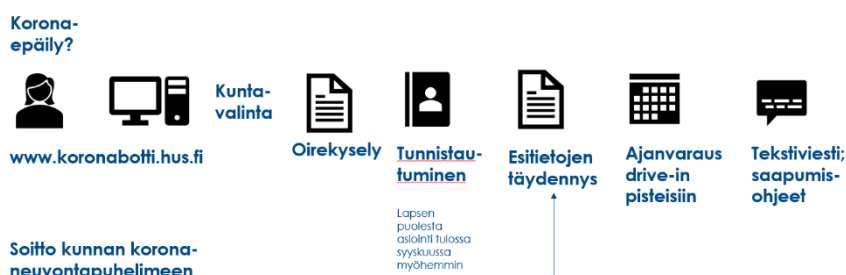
Korona-
epäily?

www.koronabotti.hus.fi

Kunta-
valinta

Oirekysely

Tunnistautuminen

Lapsen puolesta asiointi tulossa syyskuussa myöhemmin

Esitietojen täydennys

Ajanvaraus drive-in pisteisiin

Tekstiviesti; saapumisohjeet

Soitto kunnan korona-
neuvontapuhelimeen